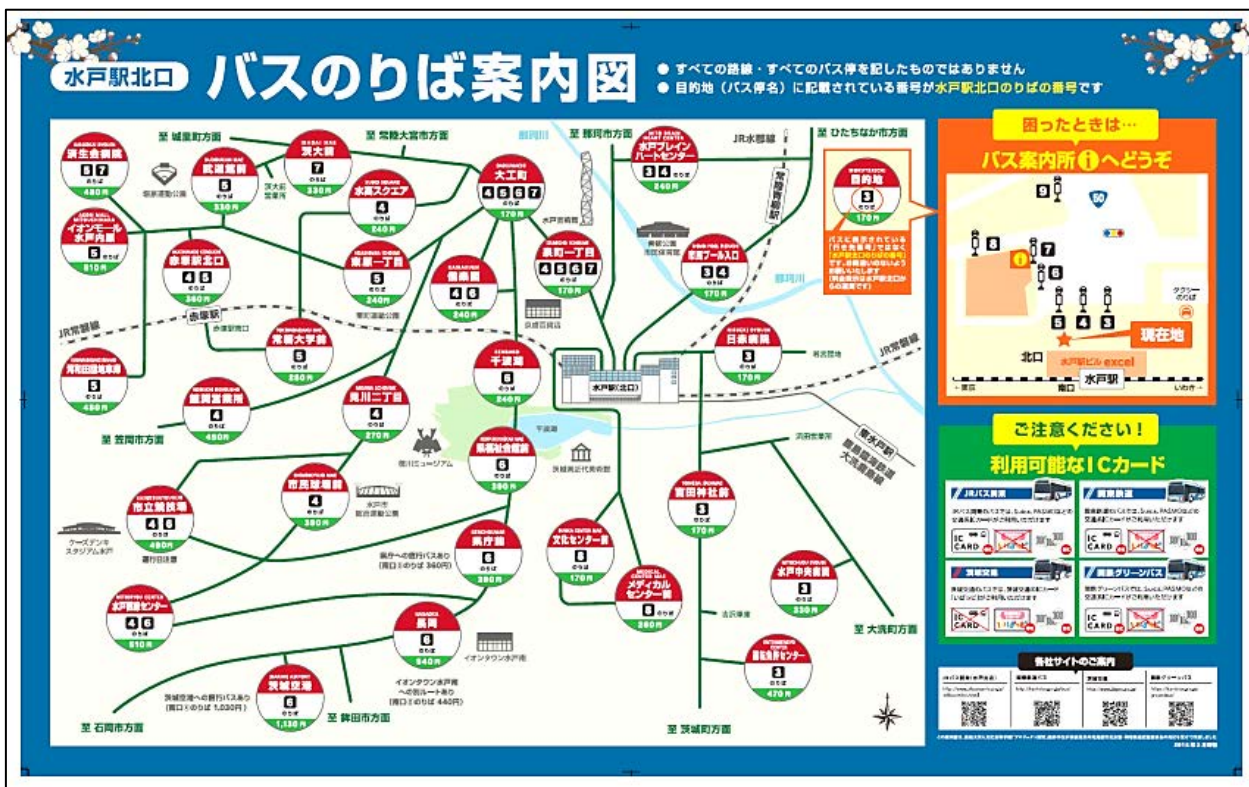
水戸駅北口 バスのりば案内図

● すべての路線・すべてのバス停を記したものではありません
● 目的地（バス停名）に記載されている番号が水戸駅北口ののりばの番号です

至 城里町方面
至 常陸大宮市方面
至 那珂市方面
JR水郡線
至 ひたちなか市方面

済生会病院 5 7 のりば 480円
赤塚駅北口 4 5 のりば 360円
イオンモール水戸内原 5 のりば 510円
偕楽園 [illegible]
渡里 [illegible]
水戸 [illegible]
5 のりば 330円
7 のりば 330円
水高スクエア 4 のりば 240円
東原一丁目 5 のりば 240円
大工町 4 5 6 7 のりば 170円
泉町一丁目 4 5 6 7 のりば 170円
偕楽園 4 6 のりば 240円
水戸ブレインハートセンター 3 4 のりば 240円
競輪場入口 3 4 のりば 170円
目的地 3 のりば 170円
常陸大学前 5 のりば 260円
赤塚駅
JR常磐線
河和田住宅 5 のりば 480円
笠間市方面
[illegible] 4 のりば 480円
見川二丁目 4 のりば 270円
千波湖 6 のりば 240円
日本銀行 3 のりば 170円
JR常磐線
茨城県立歴史館 6 のりば 390円
吉田神社前 3 のりば 170円
市民球場前 4 のりば 380円
市立競技場 4 6 のりば 490円
県庁前 6 のりば 390円
文化センター前 8 のりば 170円
メディカルセンター前 8 のりば 260円
水戸中央病院 3 のりば 330円
水戸医療センター 4 6 のりば 510円
長岡 6 のりば 540円
総合教育センター 3 のりば 470円
茨城空港 6 のりば 1,130円
県庁への直行バスあり（南口⑤のりば 360円）
イオンタウン水戸南への別ルートあり（南口⑤のりば 440円）
茨城空港への直行バスあり（南口⑤のりば 1,030円）
ケーズデンキスタジアム水戸
イオンタウン水戸南
徳川ミュージアム
千波湖
水戸駅（北口）
至 石岡市方面
至 鉾田市方面
至 茨城町方面
至 大洗町方面
鹿島臨海鉄道大洗鹿島線
東水戸駅

困ったときは…
バス案内所 i へどうぞ
現在地
北口
水戸駅
水戸駅ビル excel
タクシーのりば
9 8 7 6 5 4 3

ご注意ください！
利用可能なICカード
JRバス関東
関東鉄道
茨城交通
関鉄グリーンバス
IC CARD

各社サイトのご案内